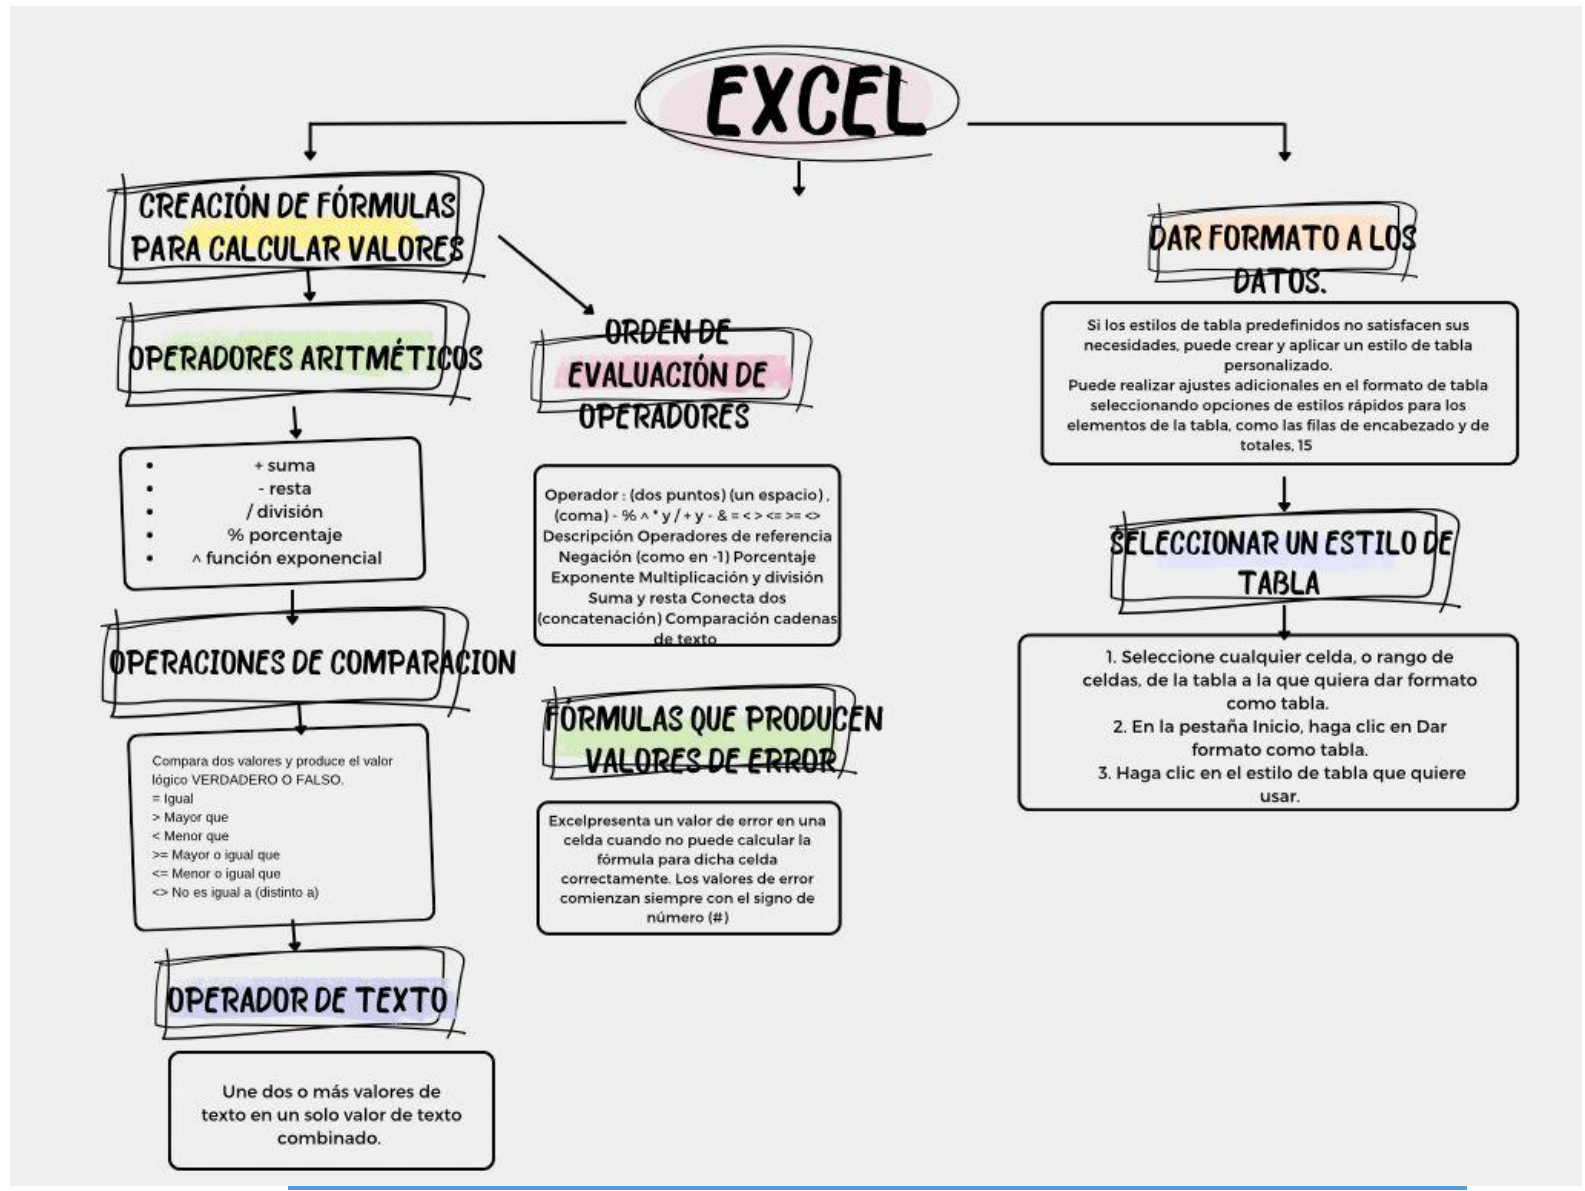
EXCEL

CREACIÓN DE FÓRMULAS PARA CALCULAR VALORES

OPERADORES ARITMÉTICOS

- + suma
- - resta
- / división
- % porcentaje
- ^ función exponencial

OPERACIONES DE COMPARACION

Compara dos valores y produce el valor lógico VERDADERO O FALSO.
= Igual
> Mayor que
< Menor que
>= Mayor o igual que
<= Menor o igual que
<> No es igual a (distinto a)

OPERADOR DE TEXTO

Une dos o más valores de texto en un solo valor de texto combinado.

ORDEN DE EVALUACIÓN DE OPERADORES

Operador : (dos puntos) (un espacio) , (coma) - % ^ * y / + y - & = < > <= >= <> Descripción Operadores de referencia Negación (como en -1) Porcentaje Exponente Multiplicación y división Suma y resta Conecta dos (concatenación) Comparación cadenas de texto

FÓRMULAS QUE PRODUCEN VALORES DE ERROR

Excelpresenta un valor de error en una celda cuando no puede calcular la fórmula para dicha celda correctamente. Los valores de error comienzan siempre con el signo de número (#)

DAR FORMATO A LOS DATOS.

Si los estilos de tabla predefinidos no satisfacen sus necesidades, puede crear y aplicar un estilo de tabla personalizado.
Puede realizar ajustes adicionales en el formato de tabla seleccionando opciones de estilos rápidos para los elementos de la tabla, como las filas de encabezado y de totales, 15

SELECCIONAR UN ESTILO DE TABLA

1. Seleccione cualquier celda, o rango de celdas, de la tabla a la que quiera dar formato como tabla.
2. En la pestaña Inicio, haga clic en Dar formato como tabla.
3. Haga clic en el estilo de tabla que quiere usar.